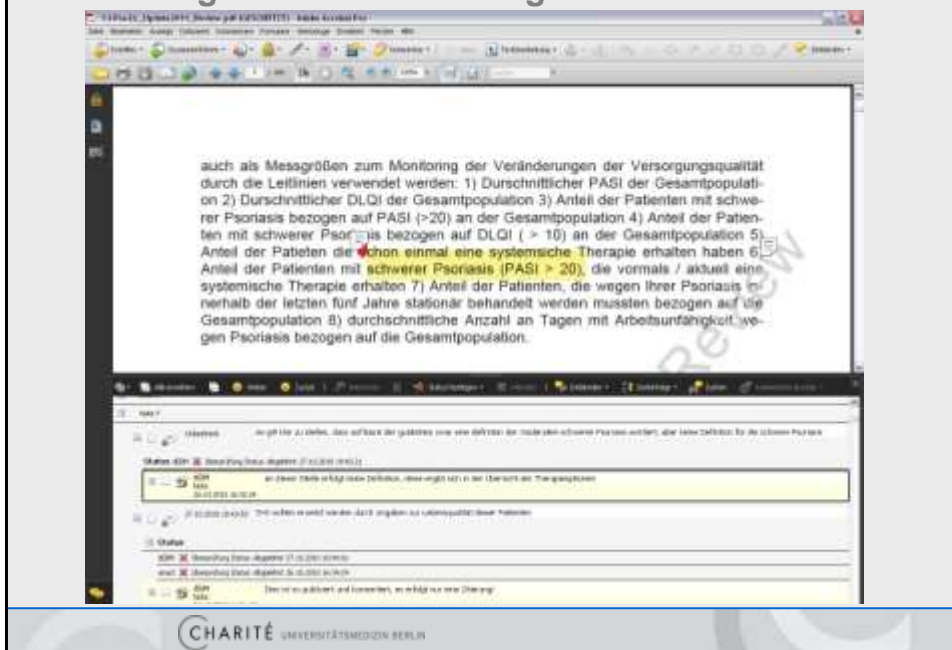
auch als Messgrößen zum Monitoring der Veränderungen der Versorgungsqualität durch die Leitlinien verwendet werden: 1) Durchschnittlicher PASI der Gesamtpopulation 2) Durchschnittlicher DLQI der Gesamtpopulation 3) Anteil der Patienten mit schwerer Psoriasis bezogen auf PASI (>20) an der Gesamtpopulation 4) Anteil der Patienten mit schwerer Psor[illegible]is bezogen auf DLQI ( > 10) an der Gesamtpopulation 5) Anteil der Patieten die schon einmal eine systemsiche Therapie erhalten haben 6) Anteil der Patienten mit schwerer Psoriasis (PASI > 20), die vormals / aktuell eine systemische Therapie erhalten 7) Anteil der Patienten, die wegen Ihrer Psoriasis innerhalb der letzten fünf Jahre stationär behandelt werden mussten bezogen auf die Gesamtpopulation 8) durchschnittliche Anzahl an Tagen mit Arbeitsunfähigkeit wegen Psoriasis bezogen auf die Gesamtpopulation.

Review

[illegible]

CHARITÉ UNIVERSITÄTSMEDIZIN BERLIN